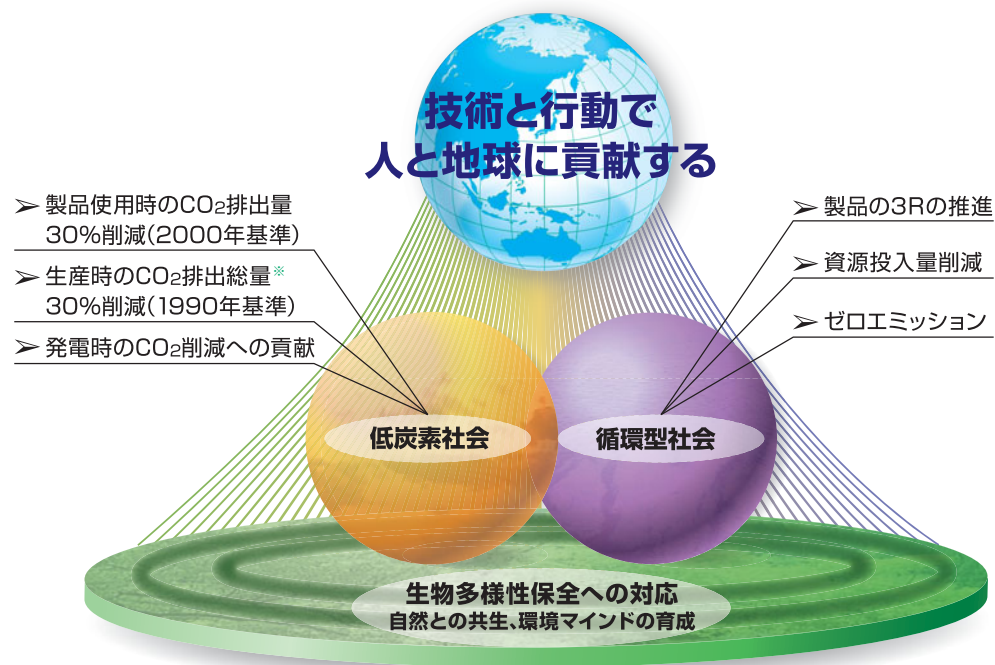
技術と行動で
人と地球に貢献する

➢ 製品使用時の$CO_2$排出量
30%削減(2000年基準)

➢ 生産時の$CO_2$排出総量※
30%削減(1990年基準)

➢ 発電時の$CO_2$削減への貢献

➢ 製品の3Rの推進

➢ 資源投入量削減

➢ ゼロエミッション

低炭素社会

循環型社会

生物多様性保全への対応
自然との共生、環境マインドの育成